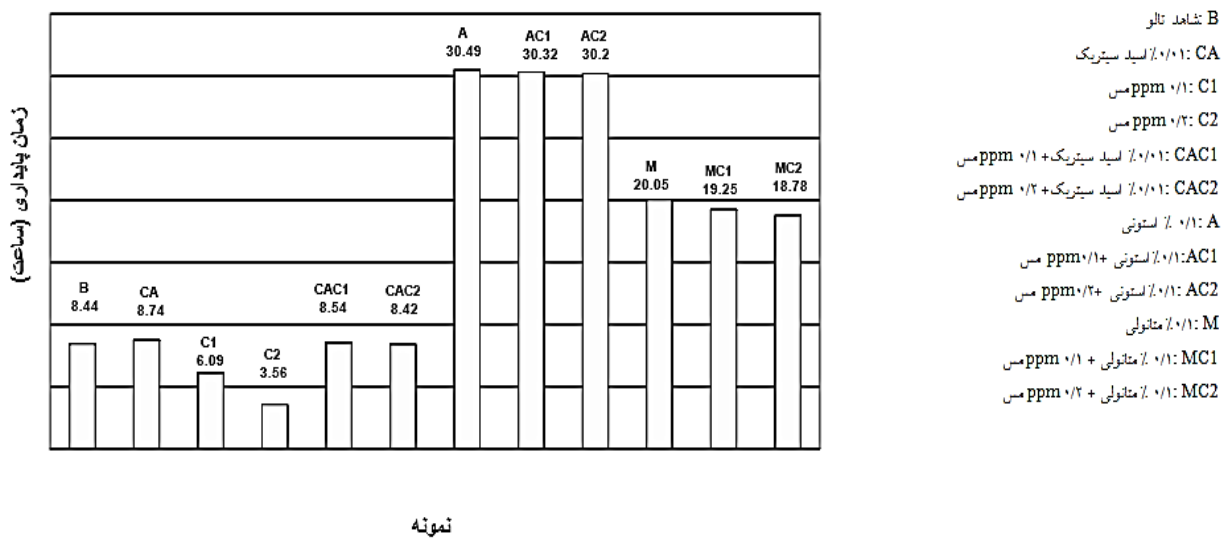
زمان پایداری (ساعت)

B 8.44
CA 8.74
C1 6.09
C2 3.56
CAC1 8.54
CAC2 8.42
A 30.49
AC1 30.32
AC2 30.2
M 20.05
MC1 19.25
MC2 18.78

نمونه

B شاهد تالو
CA: ۰/۰۱٪ اسید سیتریک
C1: ۰/۱ ppm مس
C2: ۰/۲ ppm مس
CAC1: ۰/۰۱٪ اسید سیتریک+ ۰/۱ ppm مس
CAC2: ۰/۰۱٪ اسید سیتریک+ ۰/۲ ppm مس
A: ۰/۱٪ استونی
AC1: ۰/۱٪ استونی +۰/۱ ppm مس
AC2: ۰/۱٪ استونی +۰/۲ ppm مس
M: ۰/۱٪ متانولی
MC1: ۰/۱٪ متانولی + ۰/۱ ppm مس
MC2: ۰/۱٪ متانولی + ۰/۲ ppm مس